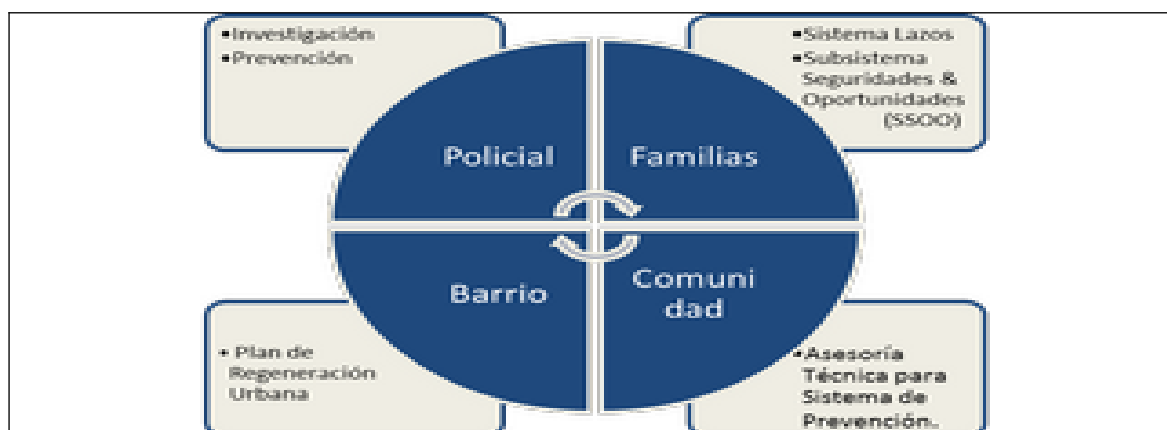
▪Investigación
▪Prevención

▪Sistema Lazos
▪Subsistema Seguridades & Oportunidades (SSOO)

Policial

Familias

Barrio

Comuni dad

• Plan de Regeneración Urbana

▪Asesoría Técnica para Sistema de Prevención.